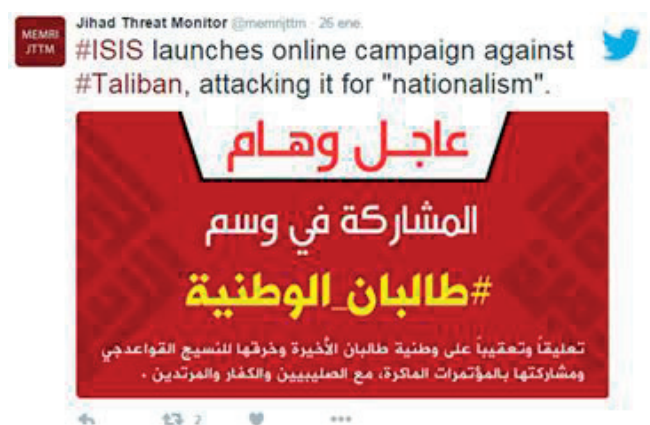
MEMRI JTTM

Jihad Threat Monitor @memrijttm · 26 ene.

#ISIS launches online campaign against #Taliban, attacking it for "nationalism".

عاجل وهام

المشاركة في وسم

#طالبان_الوطنية

تعليقاً وتعقيباً على وطنية طالبان الأخيرة وخرقها للنسيج القاعدجي ومشاركتها بالمؤتمرات الماكرة، مع الصليبيين والكفار والمرتدين .

2